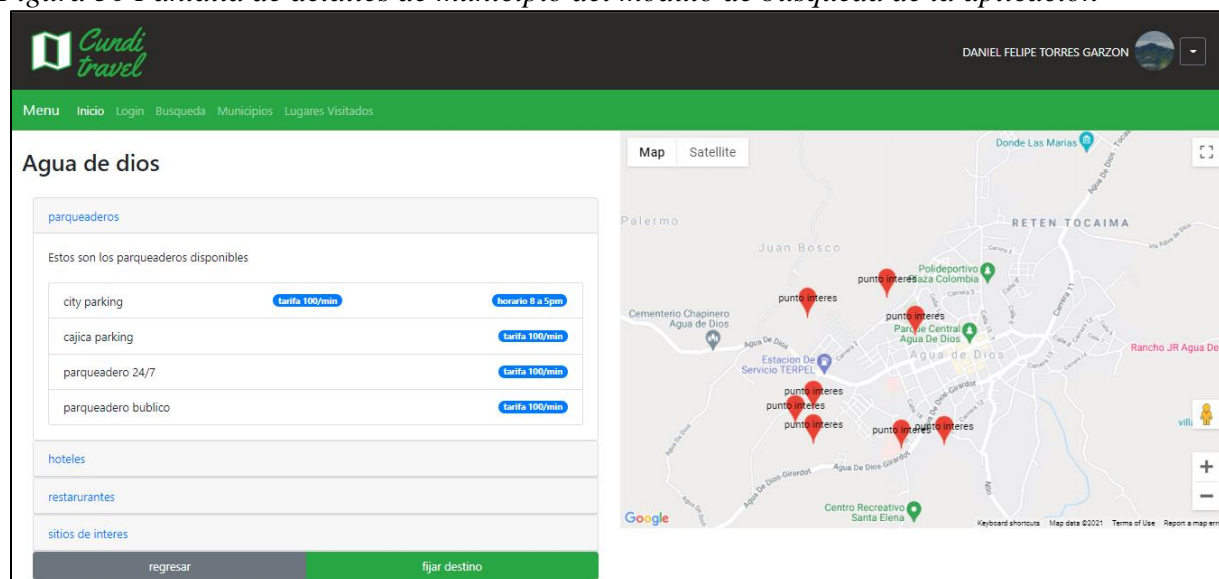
Figura 11 Pantalla de detalles de municipio del modulo de búsqueda de la aplicación

Cundi travel

DANIEL FELIPE TORRES GARZON

Menu Inicio Login Busqueda Municipios Lugares Visitados

Agua de dios

parqueaderos

Estos son los parqueaderos disponibles

| | | |
|---|---|---|
| city parking | tarifa 100/min | horario 8 a 5pm |
| cajica parking | | tarifa 100/min |
| parqueadero 24/7 | | tarifa 100/min |
| parqueadero bublico | | tarifa 100/min |

hoteles

restarurantes

sitios de interes

regresar

fijar destino

Map Satellite

Donde Las Marias

Palermo

RETEN TOCAIMA

Juan Bosco

Polideportivo Plaza Colombia

punto interes

punto interes

Cementerio Chapinero Agua de Dios

punto interes

Parque Central Agua De Dios

Agua de Dios

Rancho JR Agua De

Estacion De Servicio TERPEL

punto interes

punto interes

punto interes

punto interes

punto interes

Agua De Dios-Girardot

Centro Recreativo Santa Elena

Google

Keyboard shortcuts Map data ©2021 Terms of Use Report a map err